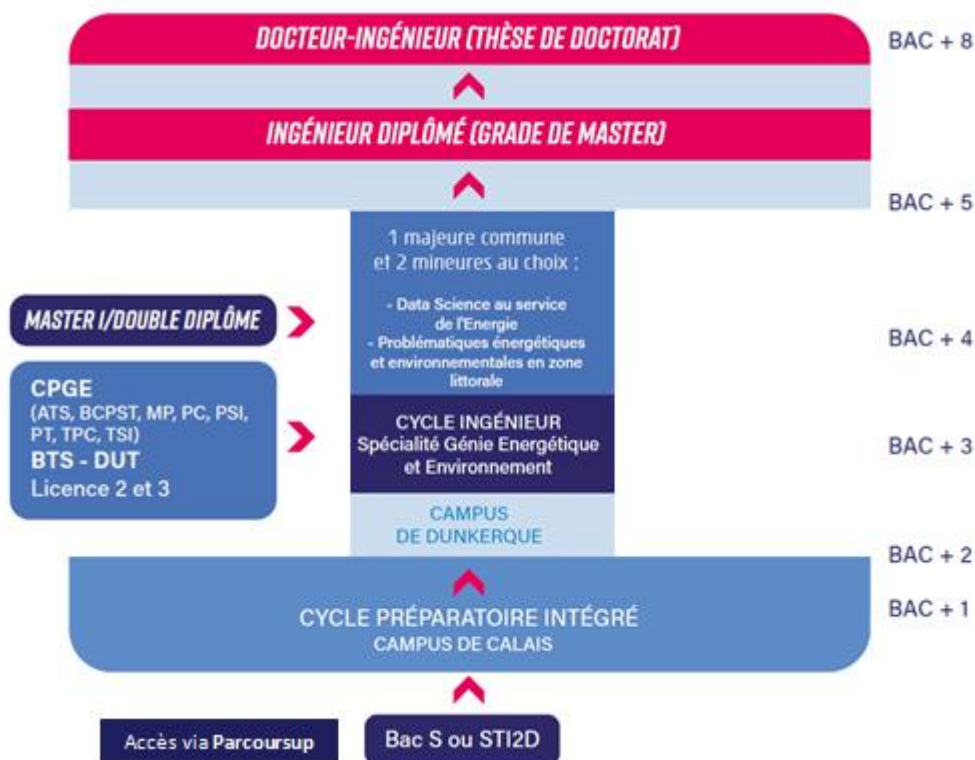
DOCTEUR-INGÉNIEUR (THÈSE DE DOCTORAT)

BAC + 8

INGÉNIEUR DIPLÔMÉ (GRADE DE MASTER)

BAC + 5

1 majeure commune et 2 mineures au choix :

- Data Science au service de l'Energie
- Problématiques énergétiques et environnementales en zone littorale

MASTER I/DOUBLE DIPLÔME

BAC + 4

CPGE
(ATS, BCPST, MP, PC, PSI, PT, TPC, TSI)
BTS - DUT
Licence 2 et 3

CYCLE INGÉNIEUR
Spécialité Génie Energétique et Environnement

BAC + 3

CAMPUS
DE DUNKERQUE

BAC + 2

CYCLE PRÉPARATOIRE INTÉGRÉ
CAMPUS DE CALAIS

BAC + 1

Accès via Parcoursup

Bac S ou STI2D